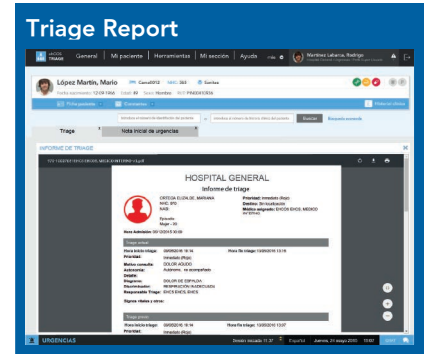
Triage Report

TRIAGE General | Mi paciente | Herramientas | Mi sección | Ayuda Martínez Labarca, Rodrigo

López Martín, Mario Cama0012 NHC: 383 Gurikas

Fecha ingreso: 12-09 HNA Edad: 60 Sexo: Hombre NIF: P/AE01016A

Triage Nota inicial de urgencias

INFORME DE TRIAGE

HOSPITAL GENERAL

Informe de triage

ORTEGA OLIZALDE, MARIANA Prioridad: Inmediato (Rojo)
Destino: En tratamiento
Médico asignado: EHCS EHCS, MEDICO

Hora Admisión: 09/12/2015 10:30

Triage actual
Hora inicio triage: 09/05/2016 16:14 Hora fin triage: 13/05/2016 13:10
Prioridad: Inmediato (Rojo)
Motivo consulta: DOLOR AGUDO
Autonomía: Autónomo, no acompañado
Destino:
Diagnose:
Discriminador:
Responsable Triage: EHCS EHCS, EHCS

Signos vitales y otros:

Triage previo
Hora inicio triage: 09/05/2016 16:14 Hora fin triage: 13/05/2016 13:07
Prioridad: Inmediato (Rojo)

URGENCIAS Jueves, 21 mayo 2020 10:07